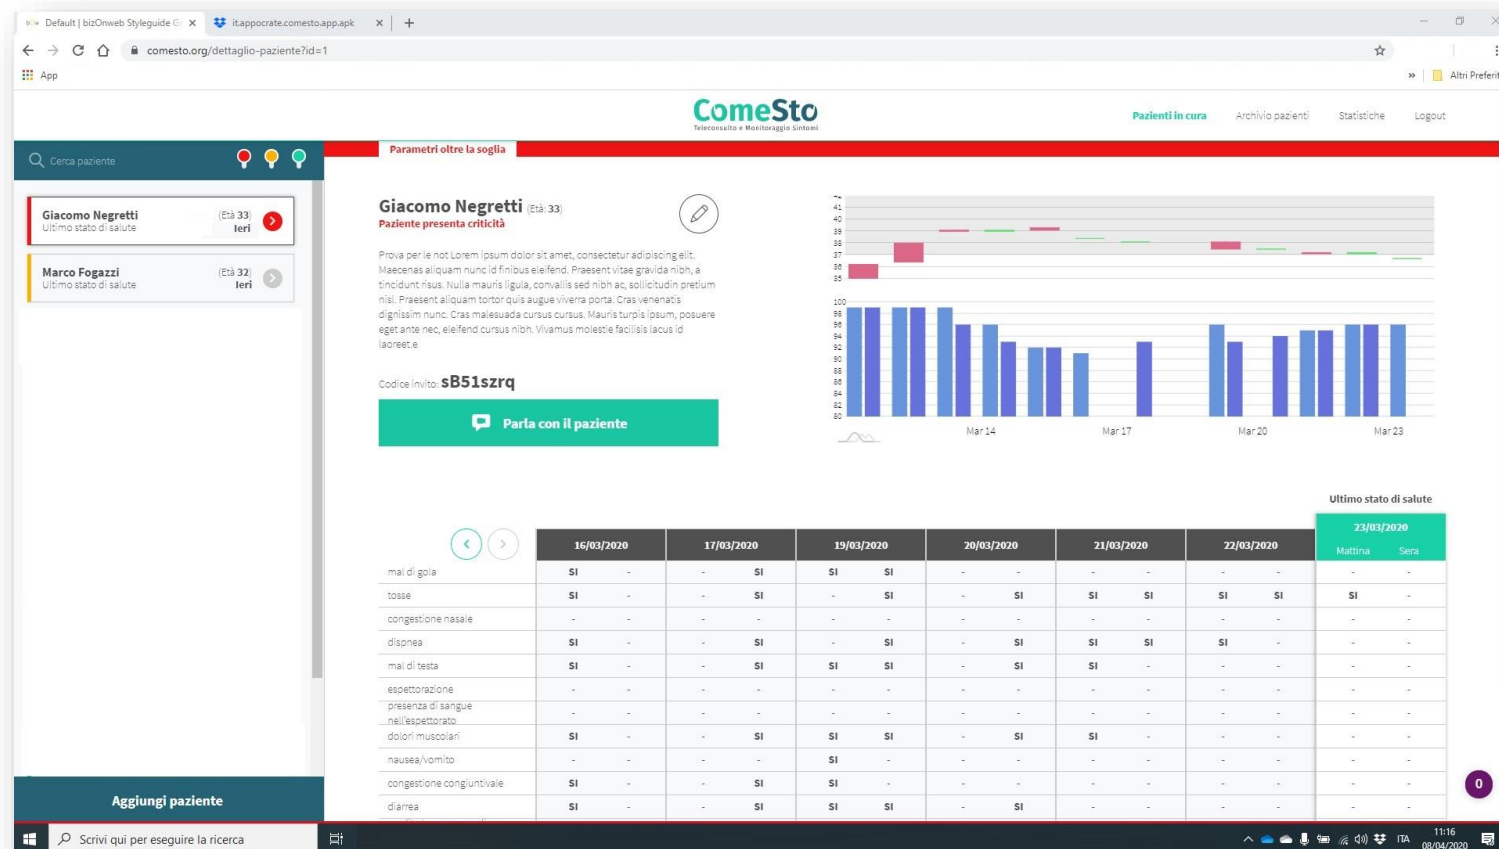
Default | bizOnweb Styleguide G ×   it.appocrate.comesto.app.apk ×   +

comesto.org/dettaglio-paziente?id=1

App   Altri Preferiti

ComeSto
Teleconsulto e Monitoraggio Sintomi

Pazienti in cura   Archivio pazienti   Statistiche   Logout

Cerca paziente

Giacomo Negretti (Età 33)
Ultimo stato di salute   Ieri

Marco Fogazzi (Età 32)
Ultimo stato di salute   Ieri

Aggiungi paziente

Parametri oltre la soglia

Giacomo Negretti (Età: 33)
Paziente presenta criticità

Prova per le not Lorem ipsum dolor sit amet, consectetur adipiscing elit. Maecenas aliquam nunc id finibus eleifend. Praesent vitae gravida nibh, a tincidunt risus. Nulla mauris ligula, convallis sed nibh ac, sollicitudin pretium nisl. Praesent aliquam tortor quis augue viverra porta. Cras venenatis dignissim nunc. Cras malesuada cursus cursus. Mauris turpis ipsum, posuere eget ante nec, eleifend cursus nibh. Vivamus molestie facilisis lacus id laoreet.e

Codice invito: sB51szrq

Parla con il paziente

41 40 39 38 37 36 35
100 98 96 94 92 90 88 86 84 82 80
Mar 14   Mar 17   Mar 20   Mar 23

Ultimo stato di salute

| | 16/03/2020 | | 17/03/2020 | | 19/03/2020 | | 20/03/2020 | | 21/03/2020 | | 22/03/2020 | | 23/03/2020 Mattina | Sera |
|---|---|---|---|---|---|---|---|---|---|---|---|---|---|---|
| mal di gola | SI | - | - | SI | SI | SI | - | - | - | - | - | - | - | - |
| tosse | SI | - | - | SI | - | SI | - | SI | SI | SI | SI | SI | SI | - |
| congestione nasale | - | - | - | - | - | - | - | - | - | - | - | - | - | - |
| dispnea | SI | - | - | SI | - | SI | - | SI | SI | SI | SI | - | - | - |
| mal di testa | SI | - | - | SI | SI | SI | - | SI | SI | - | - | - | - | - |
| espettorazione | - | - | - | - | - | - | - | - | - | - | - | - | - | - |
| presenza di sangue nell'espettorato | - | - | - | - | - | - | - | - | - | - | - | - | - | - |
| dolori muscolari | SI | - | - | SI | SI | SI | - | SI | SI | - | - | - | - | - |
| nausea/vomito | - | - | - | - | SI | - | - | - | - | - | - | - | - | - |
| congestione congiuntivale | SI | - | - | SI | SI | - | - | - | - | - | - | - | - | - |
| diarrea | SI | - | - | SI | SI | SI | - | SI | - | - | - | - | - | - |

0

Scrivi qui per eseguire la ricerca   ITA   11:16 08/04/2020